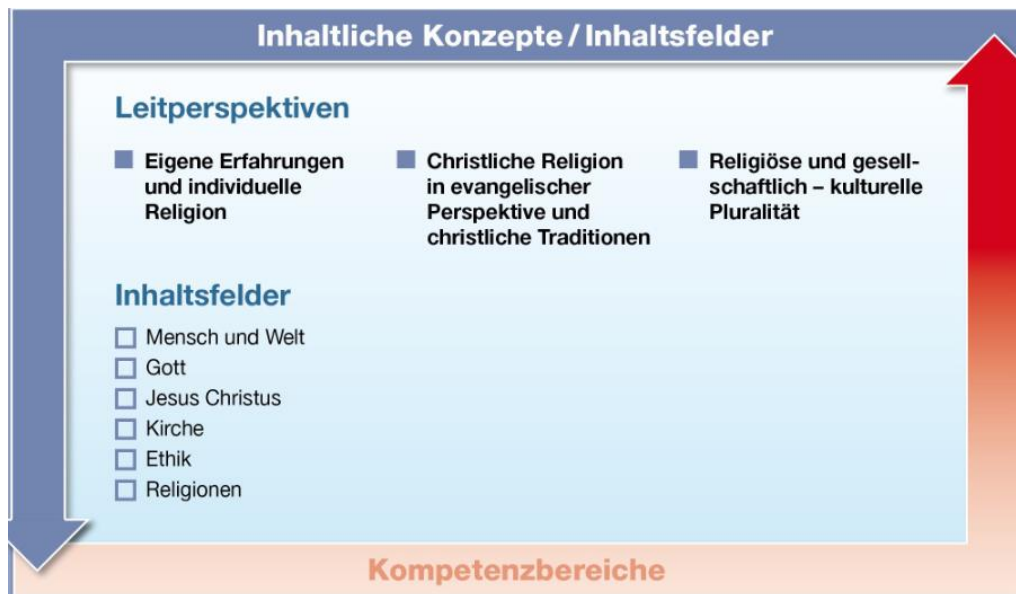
Inhaltliche Konzepte / Inhaltsfelder

Leitperspektiven

Eigene Erfahrungen und individuelle Religion

Christliche Religion in evangelischer Perspektive und christliche Traditionen

Religiöse und gesellschaftlich – kulturelle Pluralität

Inhaltsfelder

Mensch und Welt
Gott
Jesus Christus
Kirche
Ethik
Religionen

Kompetenzbereiche